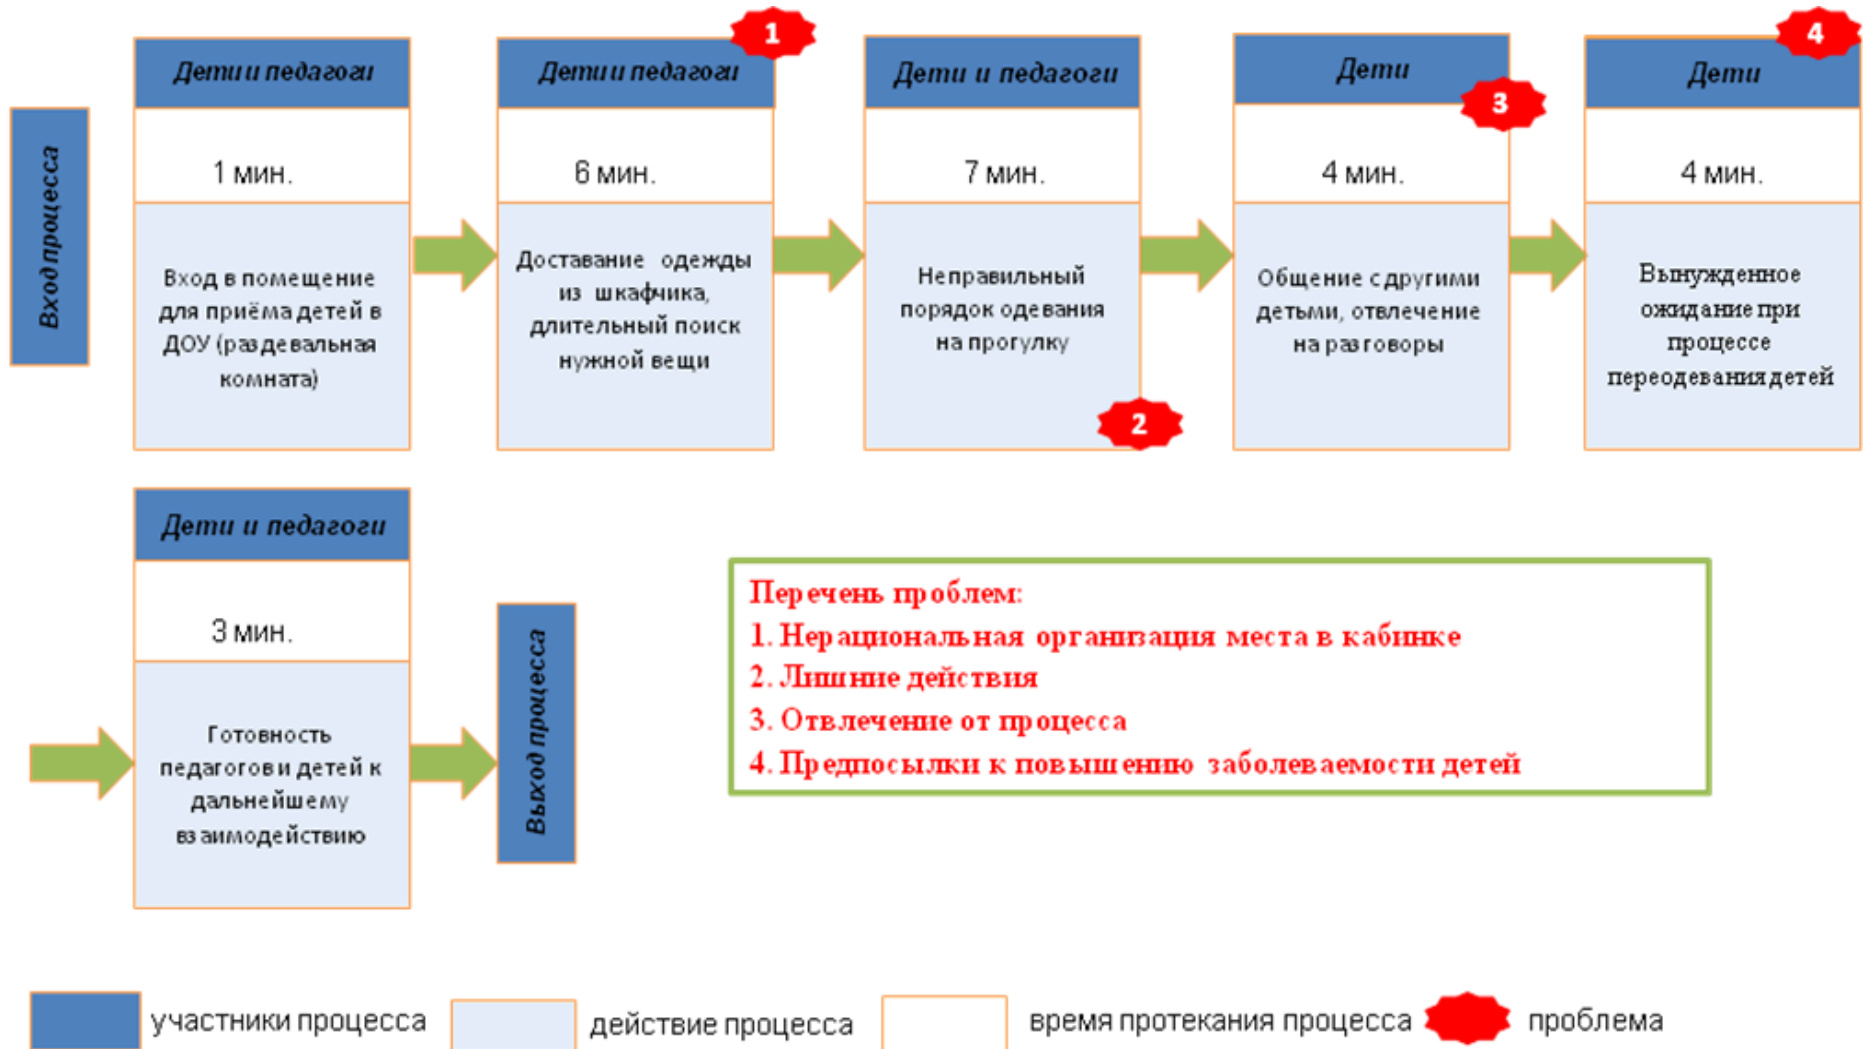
Вход процесса

Дети и педагоги

1 мин.

Вход в помещение для приёма детей в ДОУ (раздевальная комната)

1

Дети и педагоги

6 мин.

Доставание одежды из шкафчика, длительный поиск нужной вещи

Дети и педагоги

7 мин.

Неправильный порядок одевания на прогулку

2

Дети

3

4 мин.

Общение с другими детьми, отвлечение на разговоры

4

Дети

4 мин.

Вынужденное ожидание при процессе переодевания детей

Дети и педагоги

3 мин.

Готовность педагогов и детей к дальнейшему взаимодействию

Выход процесса

Перечень проблем:
1. Нерациональная организация места в кабинке
2. Лишние действия
3. Отвлечение от процесса
4. Предпосылки к повышению заболеваемости детей

участники процесса действие процесса время протекания процесса проблема